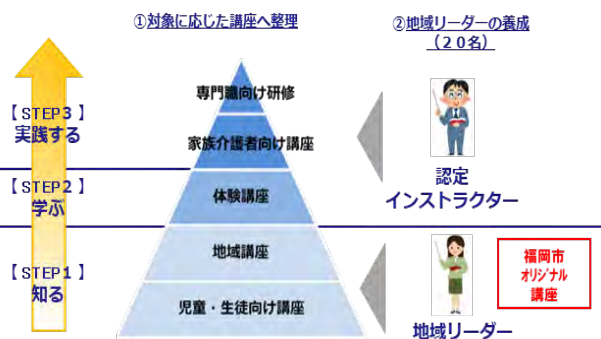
①対象に応じた講座へ整理

②地域リーダーの養成
（２０名）

【STEP３】
実践する

【STEP２】
学ぶ

【STEP１】
知る

専門職向け研修

家族介護者向け講座

体験講座

地域講座

児童・生徒向け講座

認定
インストラクター

福岡市
オリジナル
講座

地域リーダー